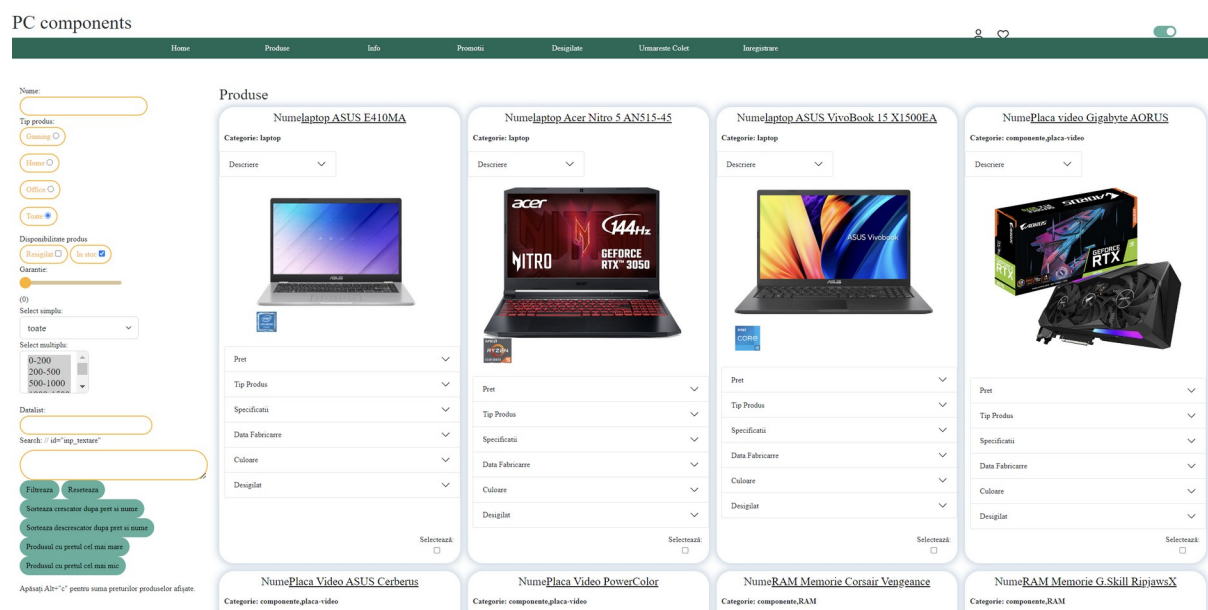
PC components

Home Produse Info Promotii Desigilate Urmareste Colet Inregistrare

Nume:

Tip produs:

Gaming

Home

Office

Toate

Disponibilitate produs

Resigilat

In stoc

Garantie:

(0)

Select simplu:

toate

Select multiplu:

0-200
200-500
500-1000

Datalist:

Search: // id="inp_textare"

Filtreaza Reseteaza

Sorteaza crescator dupa pret si nume

Sorteaza descrescator dupa pret si nume

Produsul cu pretul cel mai mare

Produsul cu pretul cel mai mic

Apăsați Alt+"c" pentru suma prețurilor produselor afișate.

Produse

Numelaptop ASUS E410MA

Categorie: laptop

Descriere

Pret

Tip Produs

Specificatii

Data Fabricarre

Culoare

Desigilat

Selectează:

Numelaptop Acer Nitro 5 AN515-45

Categorie: laptop

Descriere

acer

NITRO

144Hz

GEFORCE RTX™ 3050

Pret

Tip Produs

Specificatii

Data Fabricarre

Culoare

Desigilat

Selectează:

Numelaptop ASUS VivoBook 15 X1500EA

Categorie: laptop

Descriere

ASUS Vivobook

Pret

Tip Produs

Specificatii

Data Fabricarre

Culoare

Desigilat

Selectează:

NumePlaca video Gigabyte AORUS

Categorie: componente,placa-video

Descriere

GEFORCE RTX

Pret

Tip Produs

Specificatii

Data Fabricarre

Culoare

Desigilat

Selectează:

NumePlaca Video ASUS Cerberus

Categorie: componente,placa-video

NumePlaca Video PowerColor

Categorie: componente,placa-video

NumeRAM Memorie Corsair Vengeance

Categorie: componente,RAM

NumeRAM Memorie G.Skill RipjawsX

Categorie: componente,RAM